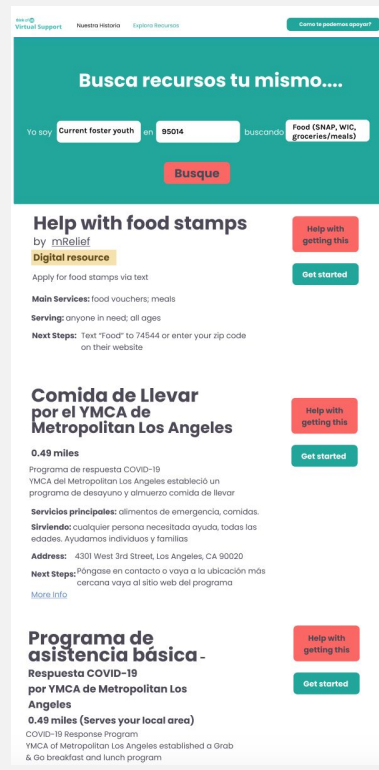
Virtual Support Nuestra Historia Explora Recursos Como te podemos apoyar?

Busca recursos tu mismo....

Yo soy Current foster youth en 95014 buscando Food (SNAP, WIC, groceries/meals)

Busque

Help with food stamps

by mRelief

Digital resource

Help with getting this

Get started

Apply for food stamps via text

Main Services: food vouchers; meals

Serving: anyone in need; all ages

Next Steps: Text "Food" to 74544 or enter your zip code on their website

Comida de Llevar por el YMCA de Metropolitan Los Angeles

Help with getting this

Get started

0.49 miles

Programa de respuesta COVID-19
YMCA del Metropolitan Los Angeles estableció un programa de desayuno y almuerzo comida de llevar

Servicios principales: alimentos de emergencia, comidas.

Sirviendo: cualquier persona necesitada ayuda, todas las edades. Ayudamos individuos y familias

Address: 4301 West 3rd Street, Los Angeles, CA 90020

Next Steps: Pōngase en contacto o vaya a la ubicación más cercana vaya al sitio web del programa

More info

Programa de asistencia básica - Respuesta COVID-19 por YMCA de Metropolitan Los Angeles

Help with getting this

Get started

0.49 miles (Serves your local area)

COVID-19 Response Program
YMCA of Metropolitan Los Angeles established a Grab & Go breakfast and lunch program